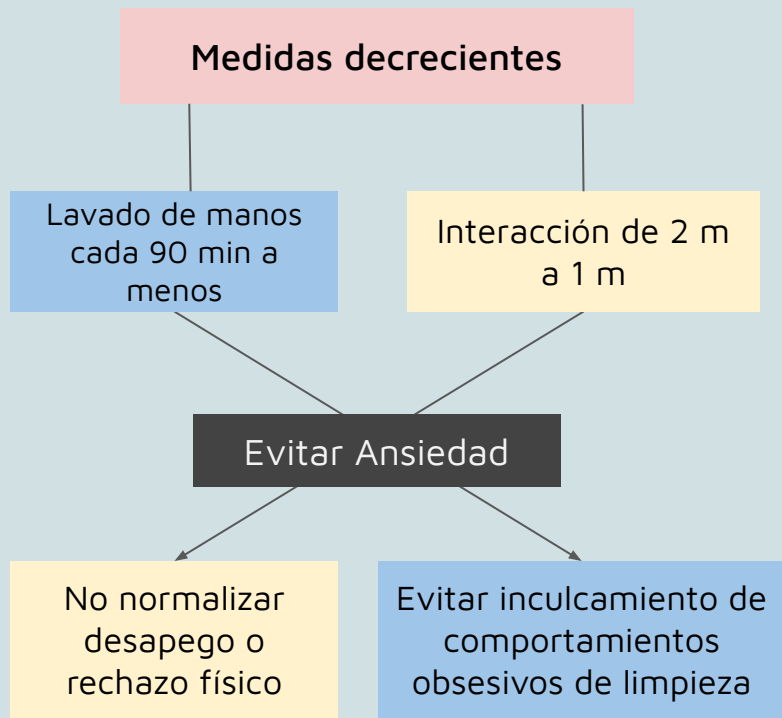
Medidas decrecientes

Lavado de manos cada 90 min a menos

Interacción de 2 m a 1 m

Evitar Ansiedad

No normalizar desapego o rechazo físico

Evitar inculcamiento de comportamientos obsesivos de limpieza